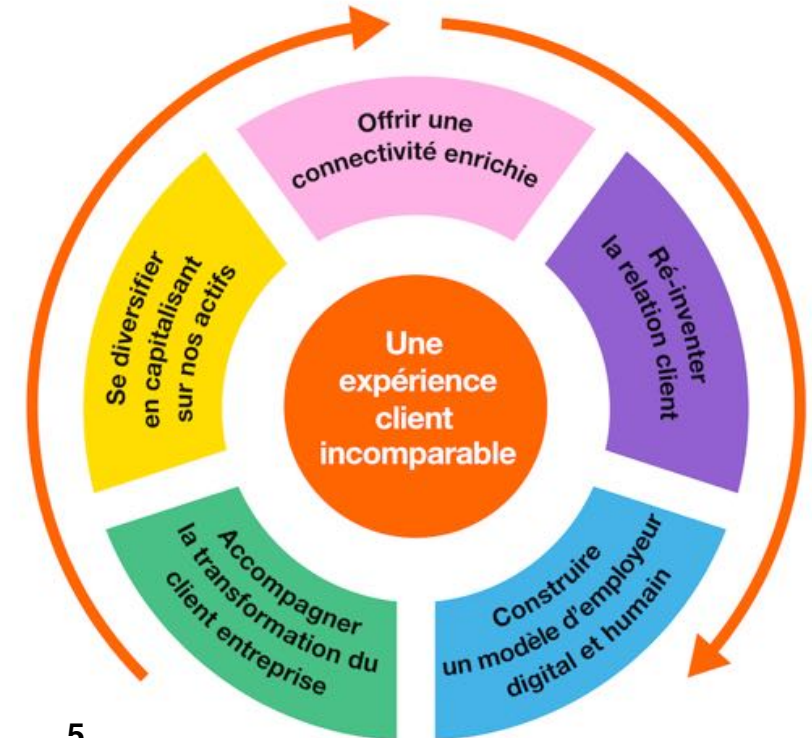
Offrir une connectivité enrichie

Ré-inventer la relation client

Construire un modèle d'employeur digital et humain

Accompagner la transformation du client entreprise

Se diversifier en capitalisant sur nos actifs

Une expérience client incomparable

5